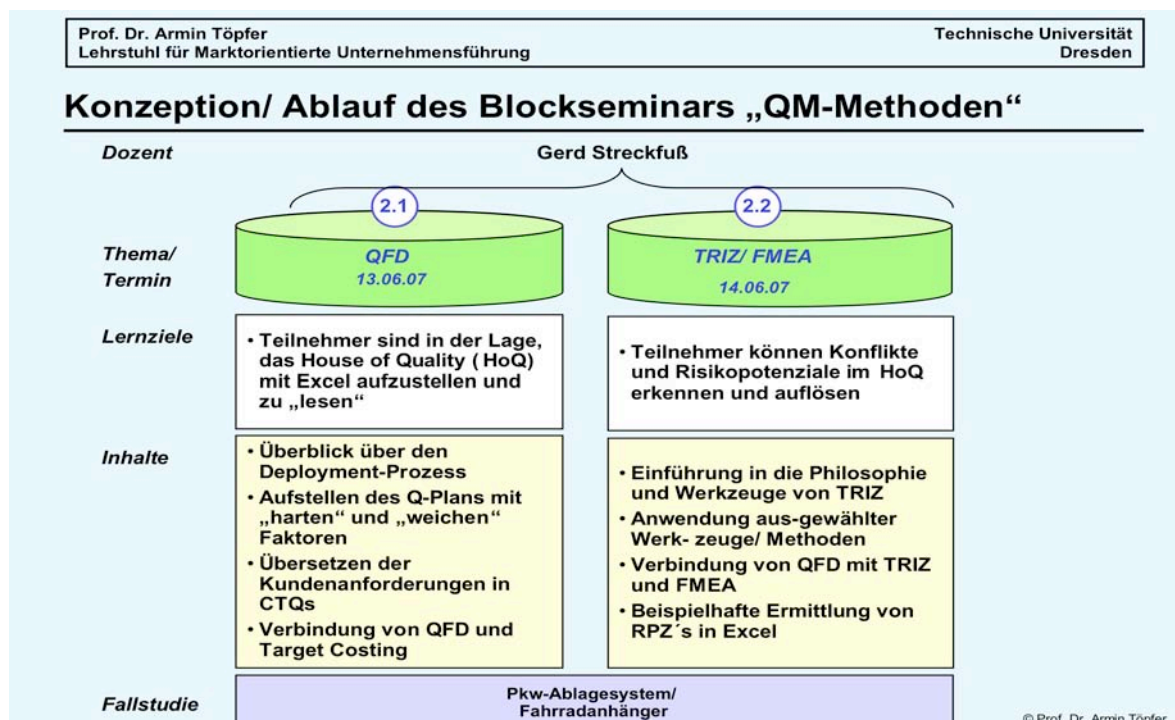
Prof. Dr. Armin Töpfer
Lehrstuhl für Marktorientierte Unternehmensführung

Technische Universität
Dresden

# Konzeption/ Ablauf des Blockseminars „QM-Methoden"

Dozent

Gerd Streckfuß

2.1

2.2

Thema/
Termin

QFD
13.06.07

TRIZ/ FMEA
14.06.07

Lernziele

• Teilnehmer sind in der Lage, das House of Quality ( HoQ) mit Excel aufzustellen und zu „lesen"

• Teilnehmer können Konflikte und Risikopotenziale im HoQ erkennen und auflösen

Inhalte

• Überblick über den Deployment-Prozess
• Aufstellen des Q-Plans mit „harten" und „weichen" Faktoren
• Übersetzen der Kundenanforderungen in CTQs
• Verbindung von QFD und Target Costing

• Einführung in die Philosophie und Werkzeuge von TRIZ
• Anwendung aus-gewählter Werk- zeuge/ Methoden
• Verbindung von QFD mit TRIZ und FMEA
• Beispielhafte Ermittlung von RPZ´s in Excel

Fallstudie

Pkw-Ablagesystem/
Fahrradanhänger

© Prof. Dr. Armin Töpfer